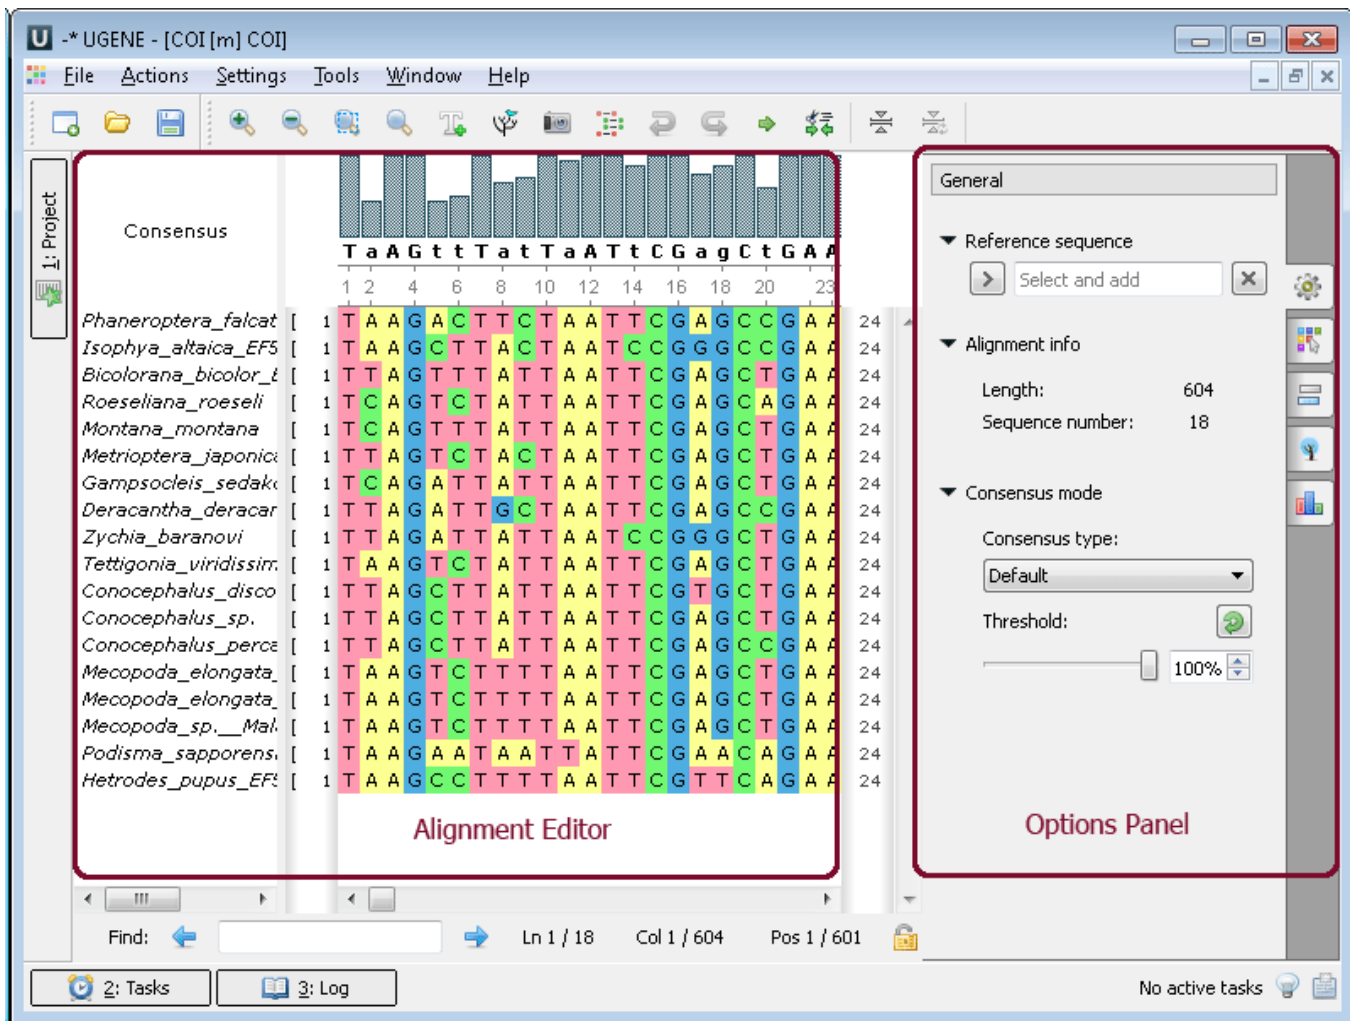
-* UGENE - [COI [m] COI]

File Actions Settings Tools Window Help

1: Project

Consensus

T a A G t t T a t T a A T t C G a g C t G A A

1 2 4 6 8 10 12 14 16 18 20 23

| | | | |
|---|---|---|---|
| Phaneroptera_falcat | 1 | TAAGACTTCTAATTCGAGCCGAA | 24 |
| Isophya_altaica_EF5 | 1 | TAAGCTTACTAATCCGGGCCGAA | 24 |
| Bicolorana_bicolor_ | 1 | TTAGTTTATTAATTCGAGCTGAA | 24 |
| Roeseliana_roeseli | 1 | TCAGTCTATTAATTCGAGCAGAA | 24 |
| Montana_montana | 1 | TCAGTTTATTAATTCGAGCTGAA | 24 |
| Metrioptera_japonica | 1 | TTAGTCTACTAATTCGAGCTGAA | 24 |
| Gampsocleis_sedak | 1 | TCAGATTATTAATTCGAGCTGAA | 24 |
| Deracantha_deracar | 1 | TTAGATTGCTAATTCGAGCCGAA | 24 |
| Zychia_baranovi | 1 | TTAGATTATTAATCCGGGCTGAA | 24 |
| Tettigonia_viridissim | 1 | TAAGTCTATTAATTCGAGCTGAA | 24 |
| Conocephalus_disco | 1 | TTAGCTTATTAATTCGTGCTGAA | 24 |
| Conocephalus_sp. | 1 | TTAGCTTATTAATTCGAGCTGAA | 24 |
| Conocephalus_perca | 1 | TTAGCTTATTAATTCGAGCCGAA | 24 |
| Mecopoda_elongata_ | 1 | TAAGTCTTTTAATTCGAGCTGAA | 24 |
| Mecopoda_elongata_ | 1 | TAAGTCTTTTAATTCGAGCTGAA | 24 |
| Mecopoda_sp.__Mal | 1 | TAAGTCTTTTAATTCGAGCTGAA | 24 |
| Podisma_sapporens | 1 | TAAGAATAATTATTCGAACAGAA | 24 |
| Hetrodes_pupus_EF5 | 1 | TAAGCCTTTTAATTCGTTCAGAA | 24 |

Alignment Editor

General

Reference sequence

Select and add

Alignment info

Length: 604

Sequence number: 18

Consensus mode

Consensus type:

Default

Threshold:

100%

Options Panel

Find:

Ln 1 / 18 Col 1 / 604 Pos 1 / 601

2: Tasks 3: Log

No active tasks